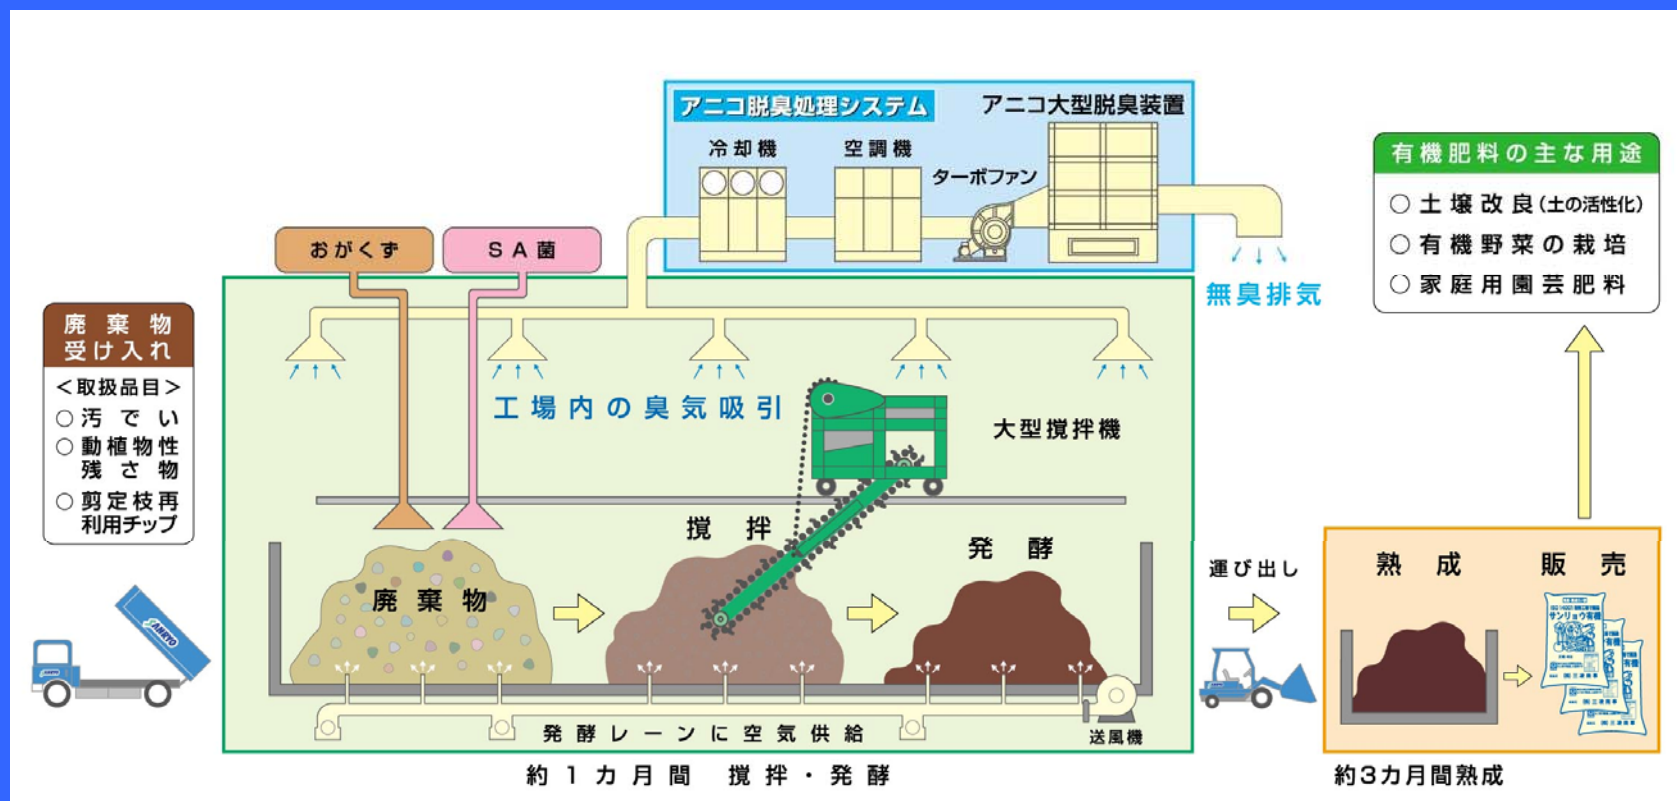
アニコ脱臭処理システム
アニコ大型脱臭装置
冷却機
空調機
ターボファン
無臭排気

有機肥料の主な用途
○ 土壌改良（土の活性化）
○ 有機野菜の栽培
○ 家庭用園芸肥料

おがくず
SA菌

廃棄物受け入れ
＜取扱品目＞
○ 汚でい
○ 動植物性残さ物
○ 剪定枝再利用チップ

工場内の臭気吸引
大型撹拌機
撹拌
発酵
廃棄物
運び出し
熟成
販売
発酵レーンに空気供給
送風機
約1カ月間 撹拌・発酵
約3カ月間熟成